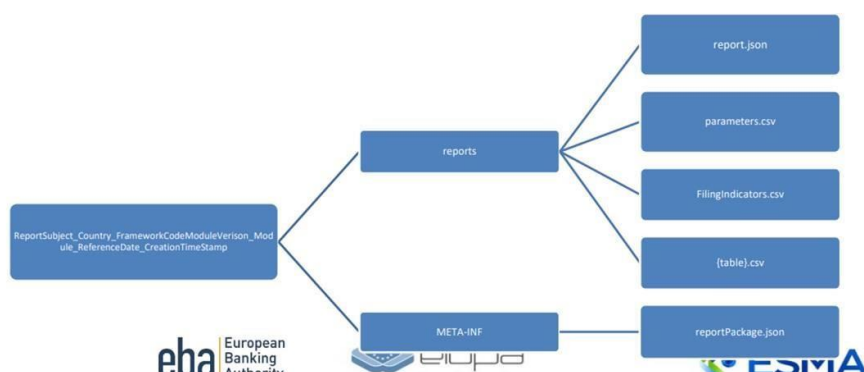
ReportSubject_Country_FrameworkCodeModuleVerison_Module_ReferenceDate_CreationTimeStamp

reports

META-INF

report.json

parameters.csv

FilingIndicators.csv

{table}.csv

reportPackage.json

eba European Banking Authority

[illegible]

ESMA